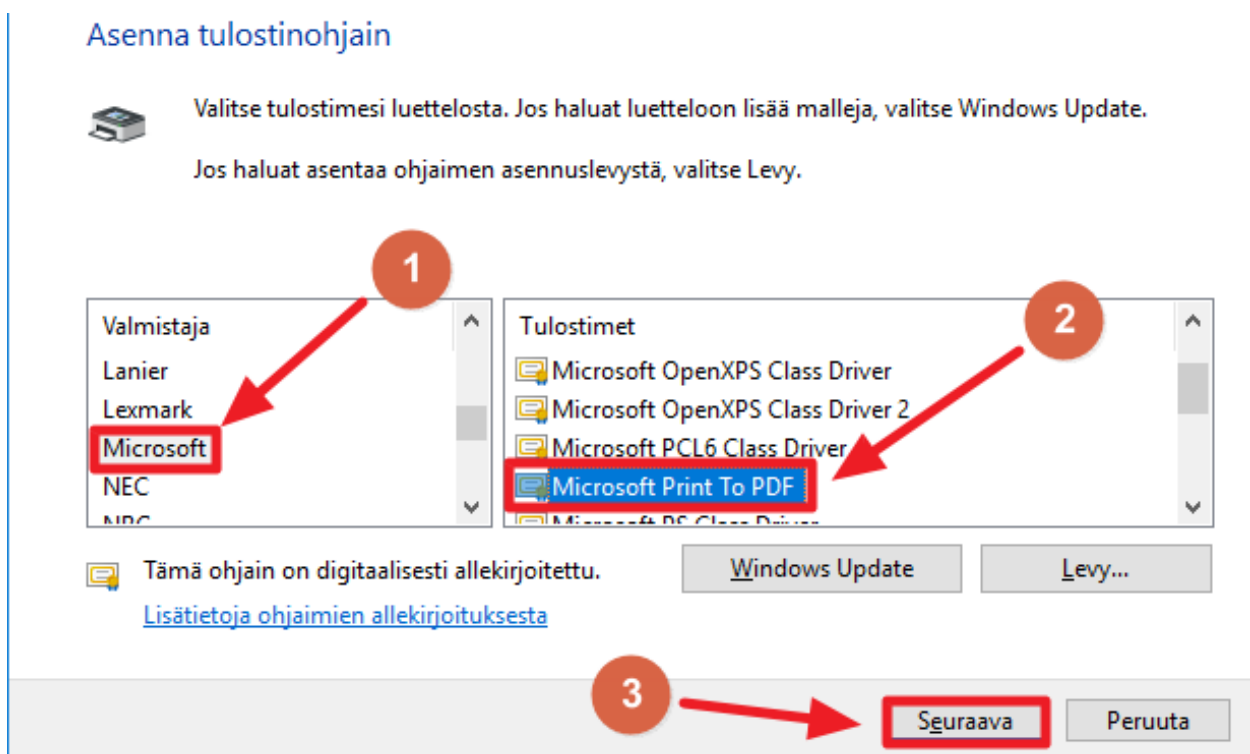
Asenna tulostinohjain

Valitse tulostimesi luettelosta. Jos haluat luetteloon lisää malleja, valitse Windows Update.

Jos haluat asentaa ohjaimen asennuslevystä, valitse Levy.

1

2

| Valmistaja |
|---|
| Lanier |
| Lexmark |
| Microsoft |
| NEC |
| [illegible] |

| Tulostimet |
|---|
| Microsoft OpenXPS Class Driver |
| Microsoft OpenXPS Class Driver 2 |
| Microsoft PCL6 Class Driver |
| Microsoft Print To PDF |
| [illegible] |

Tämä ohjain on digitaalisesti allekirjoitettu.

Lisätietoja ohjaimien allekirjoituksesta

Windows Update

Levy...

3

Seuraava

Peruuta